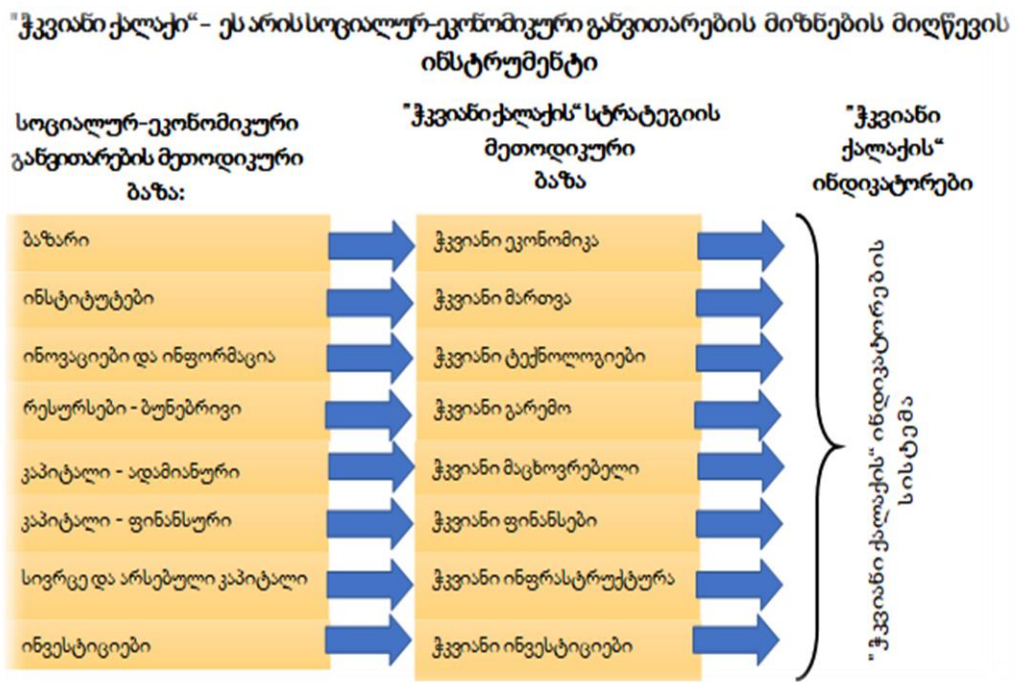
"ჭკვიანი ქალაქი" – ეს არის სოციალურ-ეკონომიკური განვითარების მიზნების მიღწევის ინსტრუმენტი

სოციალურ-ეკონომიკური განვითარების მეთოდიკური ბაზა:

"ჭკვიანიქალაქის" სტრატეგიის მეთოდიკური ბაზა

"ჭკვიანი ქალაქის" ინდიკატორები

ბაზარი
ინსტიტუტები
ინოვაციები და ინფორმაცია
რესურსები - ბუნებრივი
კაპიტალი - ადამიანური
კაპიტალი - ფინანსური
სივრცე და არსებული კაპიტალი
ინვესტიციები

ჭკვიანი ეკონომიკა
ჭკვიანი მართვა
ჭკვიანი ტექნოლოგიები
ჭკვიანი გარემო
ჭკვიანი მაცხოვრებელი
ჭკვიანი ფინანსები
ჭკვიანი ინფრასტრუქტურა
ჭკვიანი ინვესტიციები

"ჭკვიანი ქალაქის" ინდიკატორების სისტემა